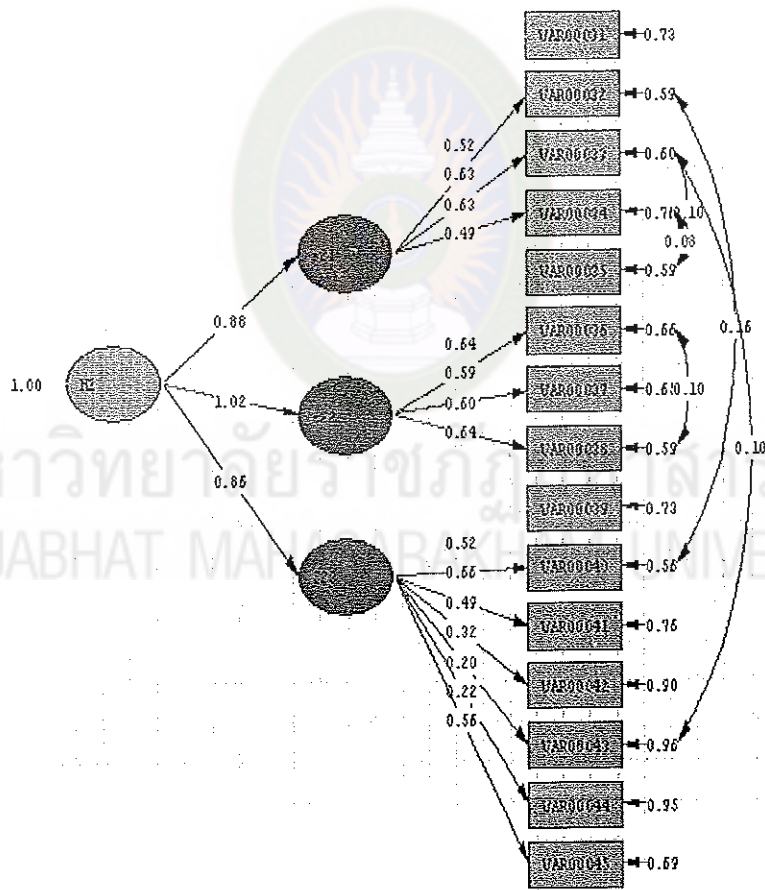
VAR00031 0.73
VAR00032 0.59
VAR00033 0.60
VAR00034 0.70
VAR00035 0.59
0.10
0.08
0.52
0.63
0.63
0.49
0.88
0.16
VAR00036 0.66
VAR00037 0.60
VAR00038 0.59
0.10
0.64
0.59
0.60
0.64
1.00
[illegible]
1.02
0.10
0.85
VAR00039 0.73
VAR00040 0.56
VAR00041 0.76
VAR00042 0.90
VAR00043 0.96
VAR00044 0.95
VAR00045 0.69
0.52
0.66
0.49
0.32
0.20
0.22
0.56
าวิทยาลัยราชภัฏ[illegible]สา
JABHAT MA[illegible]ARAKH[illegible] UNIVE